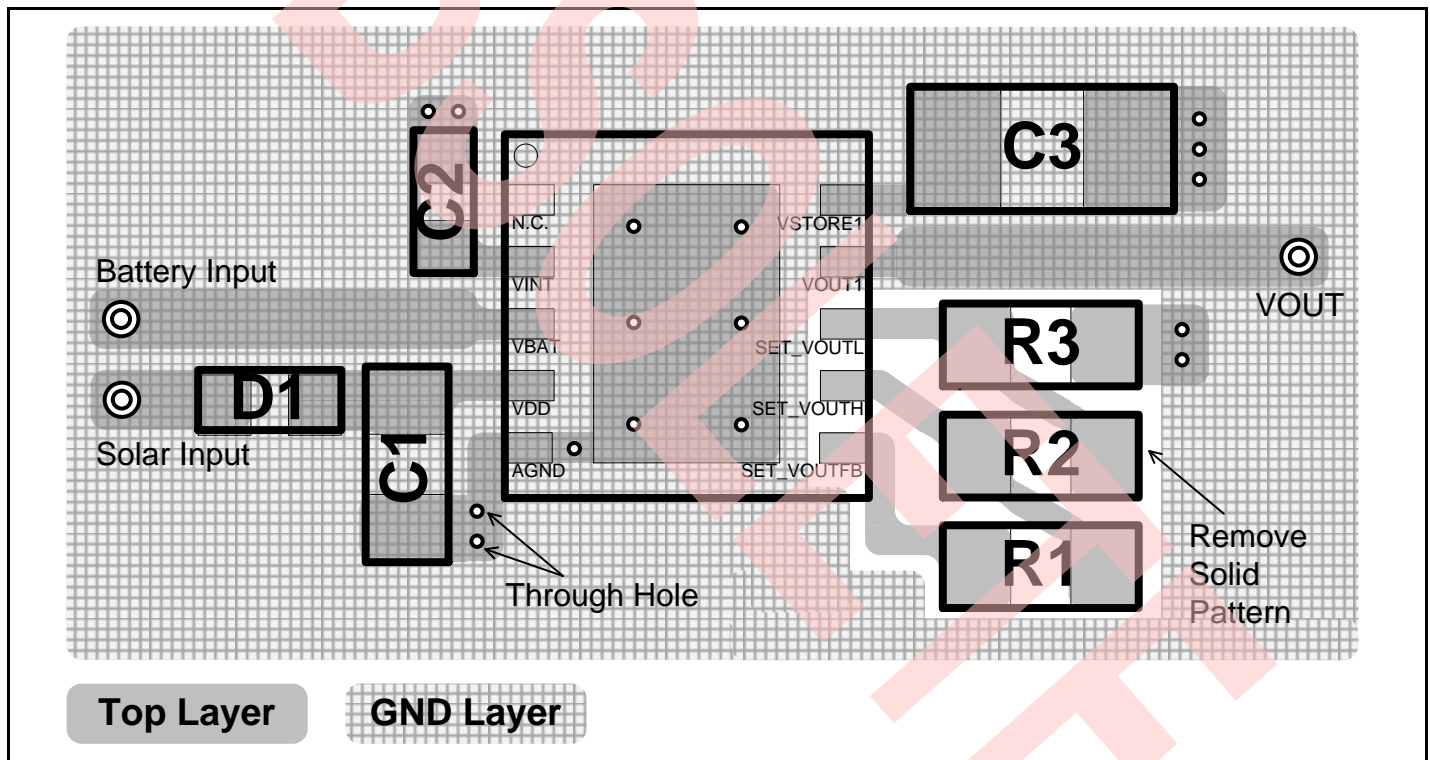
C2

C3

N.C.

VSTORE1

Battery Input

VINT

VOUT1

VOUT

VBAT

SET_VOUTL

R3

D1

C1

VDD

SET_VOUTH

Solar Input

AGND

SET_VOUTFB

R2

R1

Through Hole

Remove Solid Pattern

Top Layer

GND Layer

DRAFT